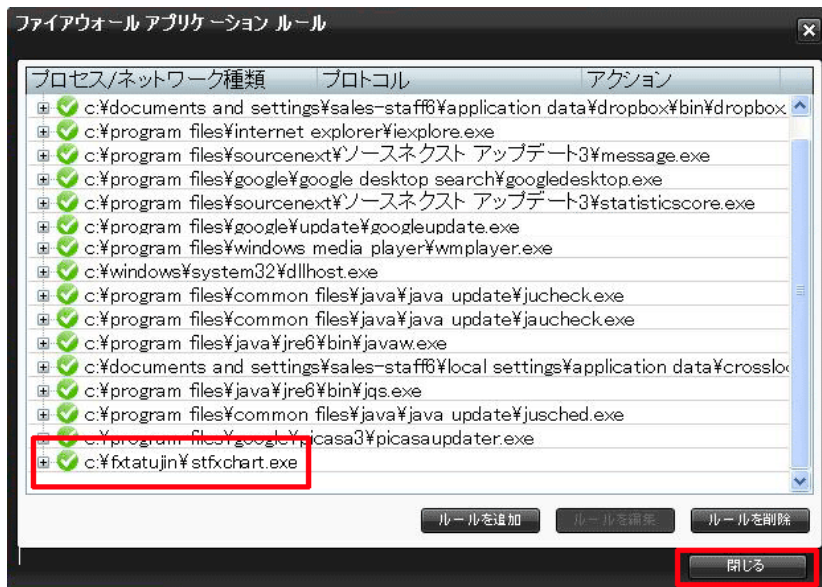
ファイアウォール アプリケーション ルール

| プロセス/ネットワーク種類 | プロトコル | アクション |
|---|---|---|
| c:¥documents and settings¥sales-staff6¥application data¥dropbox¥bin¥dropbox | | |
| c:¥program files¥internet explorer¥iexplore.exe | | |
| c:¥program files¥sourcenext¥ソースネクスト アップデート3¥message.exe | | |
| c:¥program files¥google¥google desktop search¥googledesktop.exe | | |
| c:¥program files¥sourcenext¥ソースネクスト アップデート3¥statisticscore.exe | | |
| c:¥program files¥google¥update¥googleupdate.exe | | |
| c:¥program files¥windows media player¥wmplayer.exe | | |
| c:¥windows¥system32¥dllhost.exe | | |
| c:¥program files¥common files¥java¥java update¥jucheck.exe | | |
| c:¥program files¥common files¥java¥java update¥jaucheck.exe | | |
| c:¥program files¥java¥jre6¥bin¥javaw.exe | | |
| c:¥documents and settings¥sales-staff6¥local settings¥application data¥crosslo | | |
| c:¥program files¥java¥jre6¥bin¥jqs.exe | | |
| c:¥program files¥common files¥java¥java update¥jusched.exe | | |
| c:¥program files¥google¥picasa3¥picasaupdater.exe | | |
| c:¥fxtatujin¥stfxchart.exe | | |

ルールを追加 ルールを編集 ルールを削除

閉じる